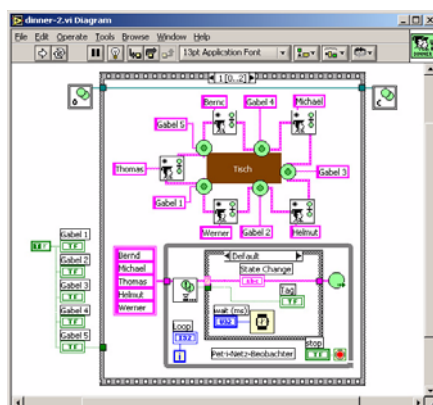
dinner-2.vi Diagram

File Edit Operate Tools Browse Window Help

13pt Application Font

1 [0..2]

Bernd
Gabel 4
Michael
Gabel 5
Thomas
Tisch
Gabel 3
Gabel 1
Werner
Gabel 2
Helmut

Gabel 1
TF
Gabel 2
TF
Gabel 3
TF
Gabel 4
TF
Gabel 5
TF

Bernd
Michael
Thomas
Helmut
Werner

Default
State Change
abc
Tag
TF
wait (ms)
U32
Loop
I32
Petri-Netz-Beobachter
stop
TF